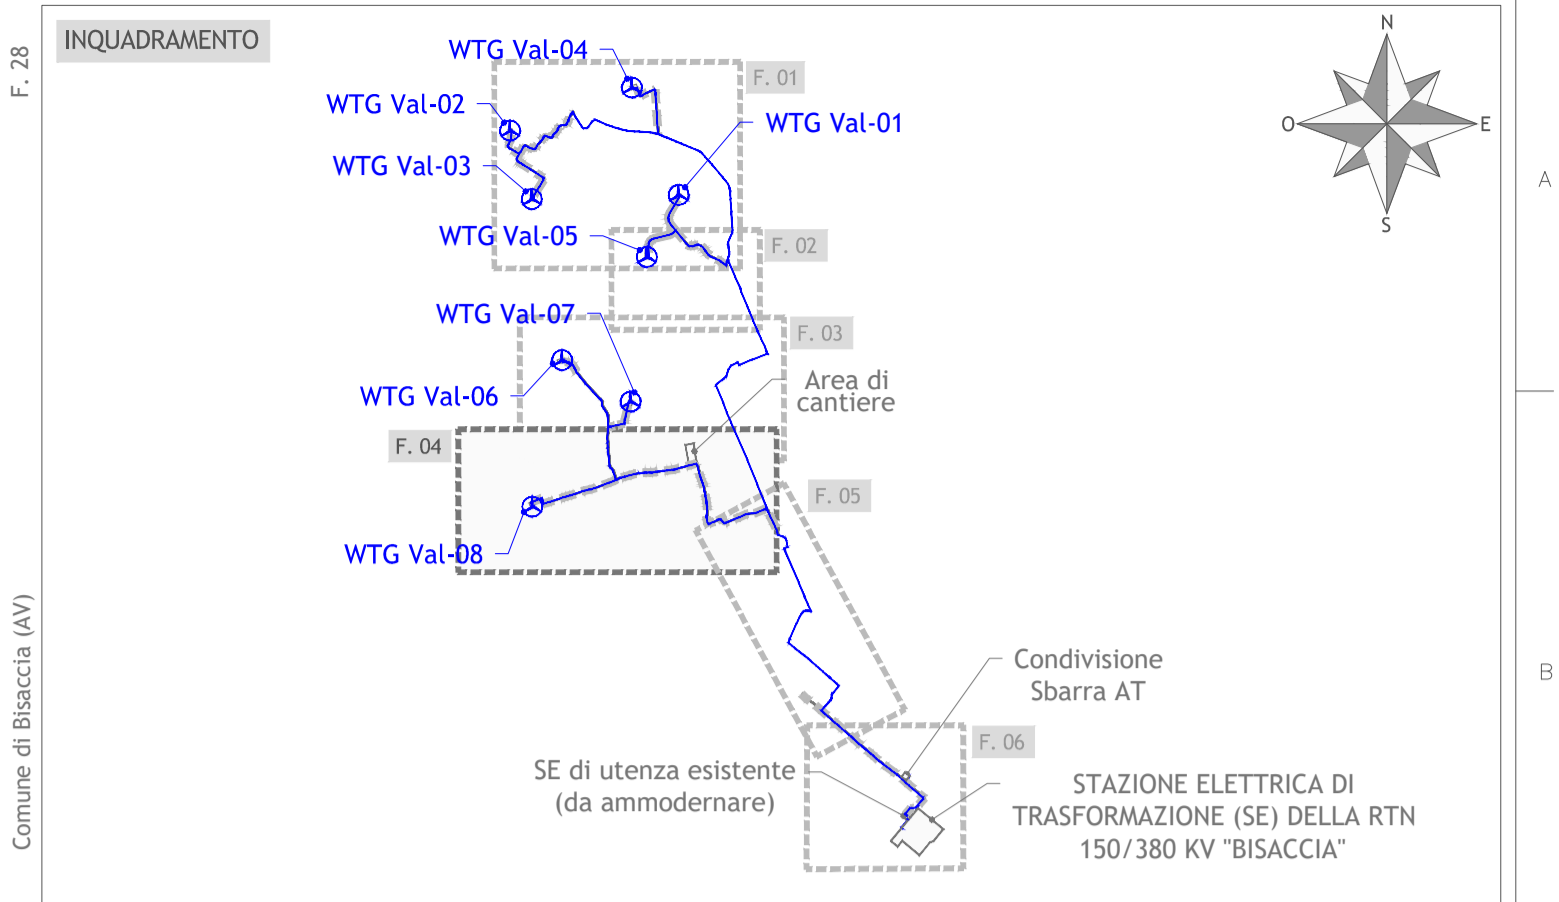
F. 28

INQUADRAMENTO

WTG Val-04

F. 01

WTG Val-02

WTG Val-01

WTG Val-03

WTG Val-05

F. 02

WTG Val-07

F. 03

Area di cantiere

WTG Val-06

F. 04

F. 05

WTG Val-08

Condivisione Sbarra AT

F. 06

SE di utenza esistente (da ammodernare)

STAZIONE ELETTRICA DI TRASFORMAZIONE (SE) DELLA RTN 150/380 KV "BISACCIA"

N
O
E
S

A

B

Comune di Bisaccia (AV)